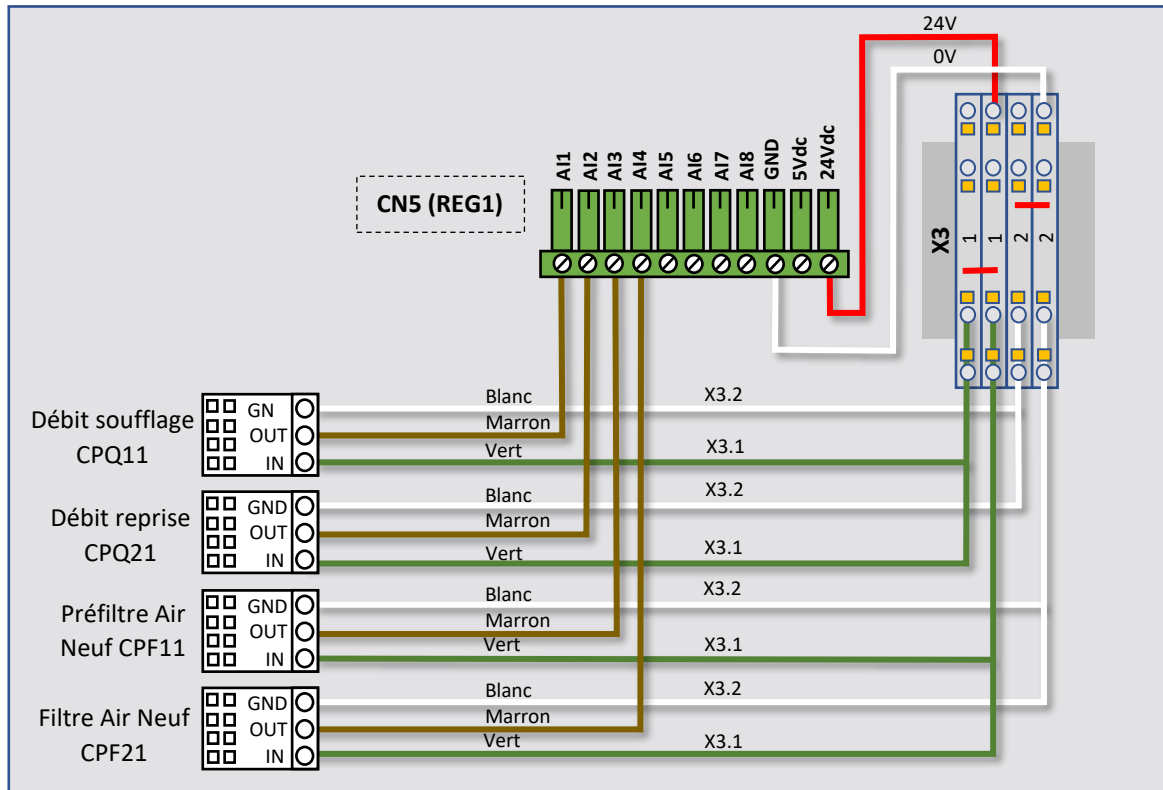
24V

0V

CN5 (REG1)

AI1 AI2 AI3 AI4 AI5 AI6 AI7 AI8 GND 5Vdc 24Vdc

X3

1 1 2 2

Débit soufflage CPQ11

GN
OUT
IN

Blanc
Marron
Vert

X3.2
X3.1

Débit reprise CPQ21

GND
OUT
IN

Blanc
Marron
Vert

X3.2
X3.1

Préfiltre Air Neuf CPF11

GND
OUT
IN

Blanc
Marron
Vert

X3.2
X3.1

Filtre Air Neuf CPF21

GND
OUT
IN

Blanc
Marron
Vert

X3.2
X3.1